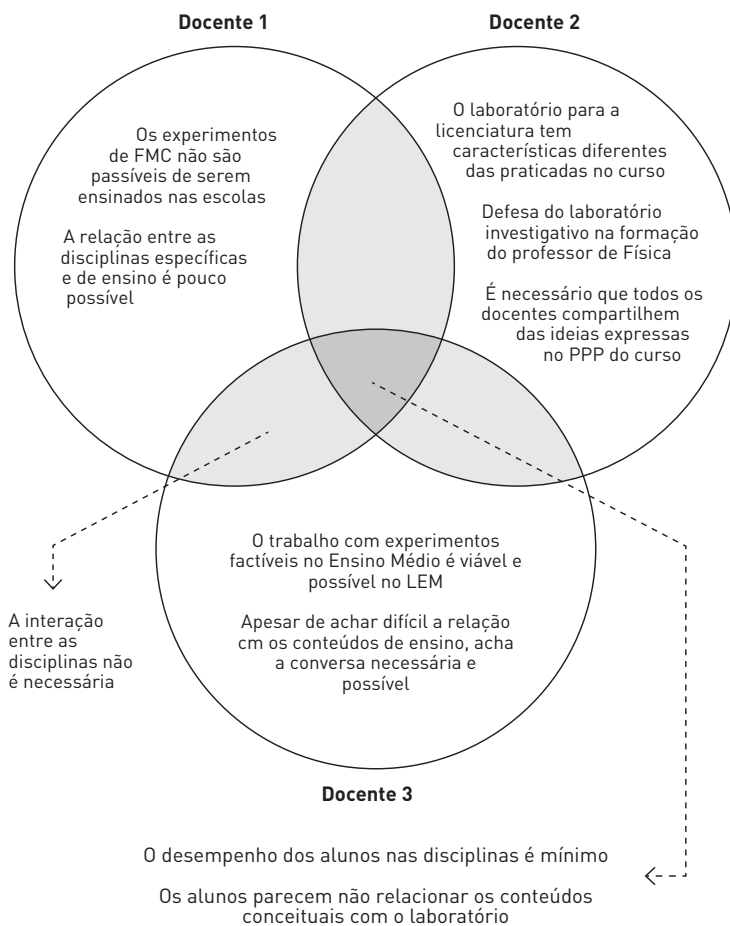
Docente 1

Docente 2

Os experimentos de FMC não são passíveis de serem ensinados nas escolas

A relação entre as disciplinas específicas e de ensino é pouco possível

O laboratório para a licenciatura tem características diferentes das praticadas no curso

Defesa do laboratório investigativo na formação do professor de Física

É necessário que todos os docentes compartilhem das ideias expressas no PPP do curso

O trabalho com experimentos factíveis no Ensino Médio é viável e possível no LEM

Apesar de achar difícil a relação cm os conteúdos de ensino, acha a conversa necessária e possível

A interação entre as disciplinas não é necessária

Docente 3

O desempenho dos alunos nas disciplinas é mínimo

Os alunos parecem não relacionar os conteúdos conceituais com o laboratório